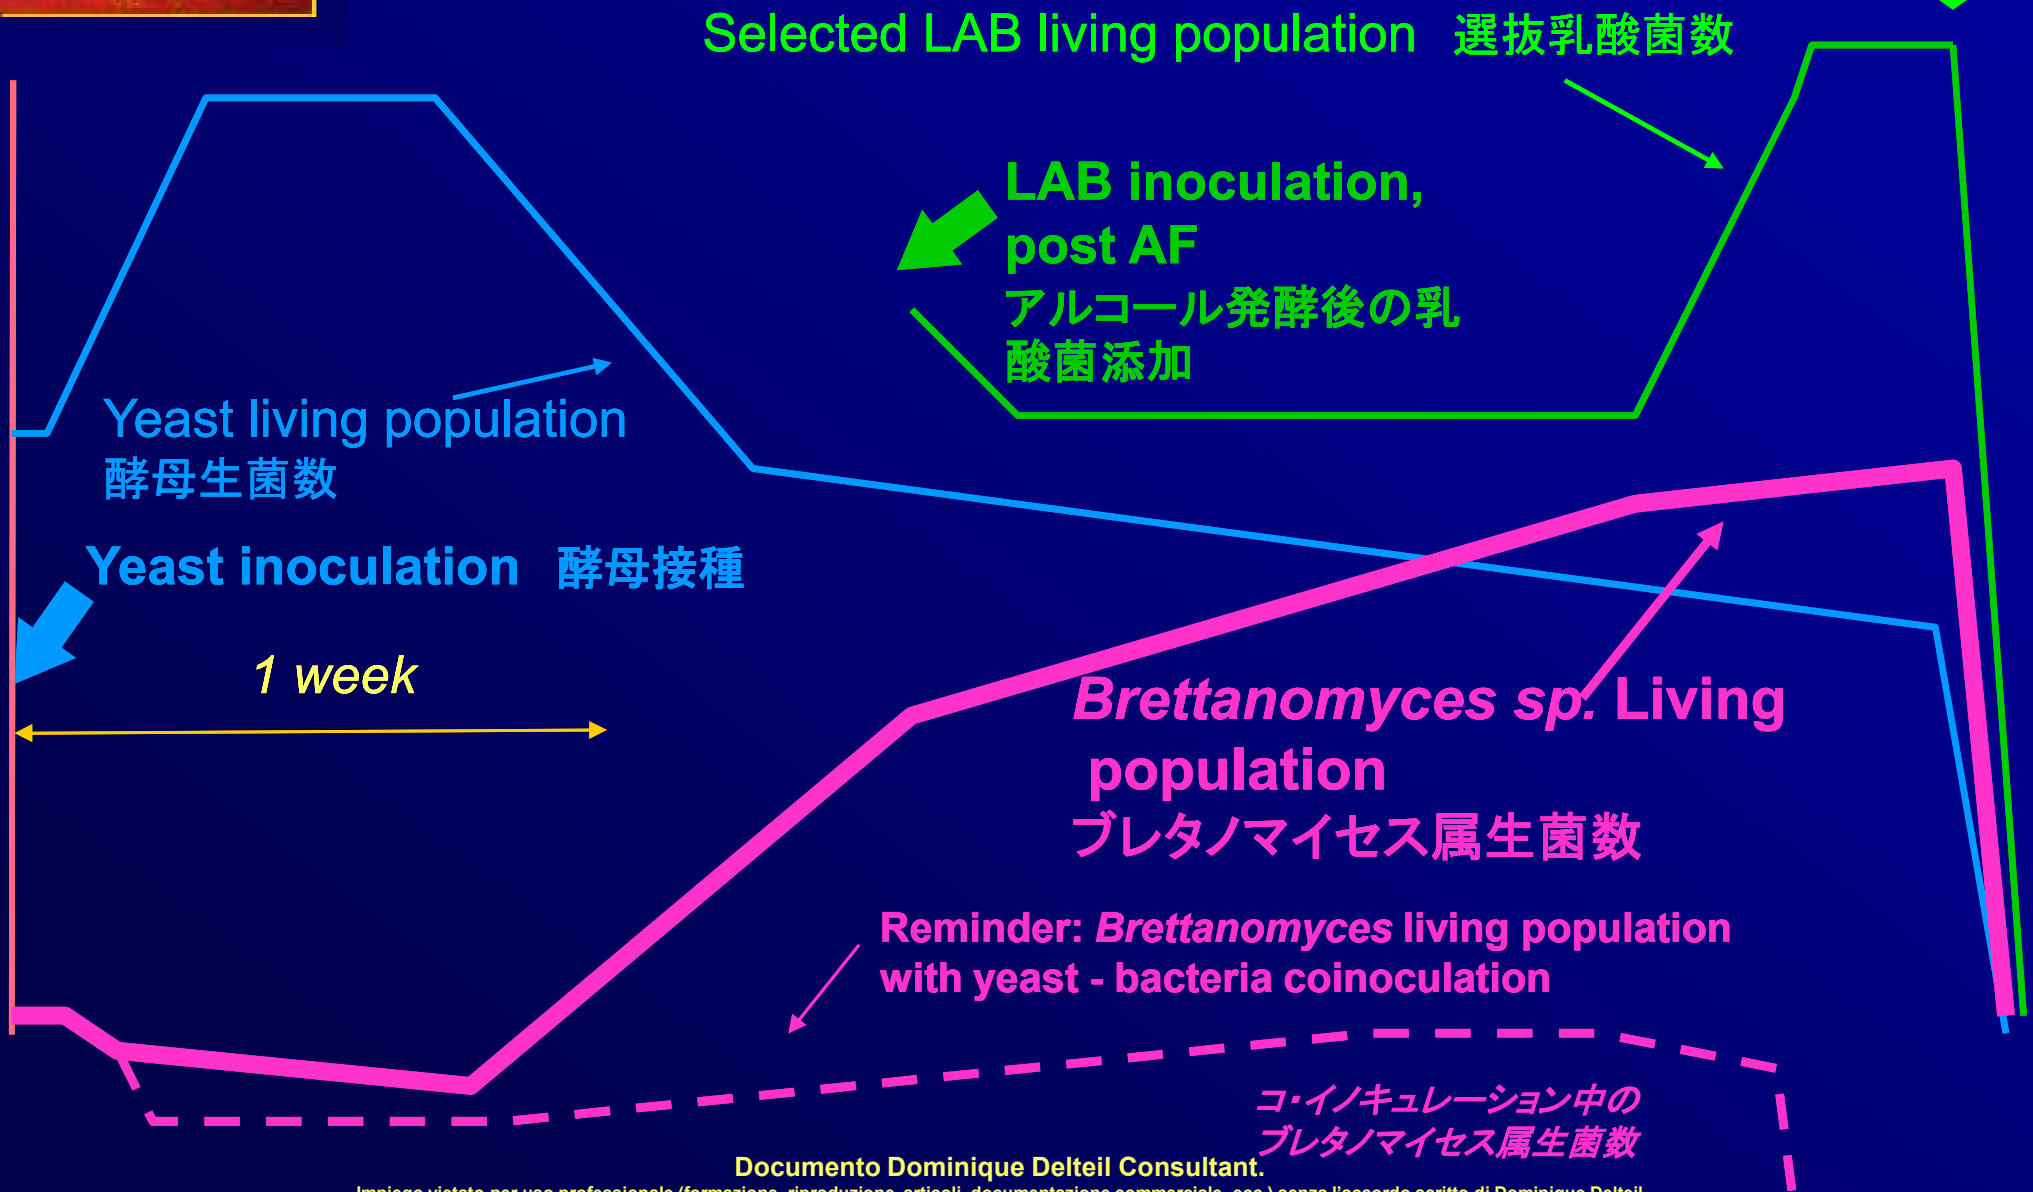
Selected LAB living population 選抜乳酸菌数

LAB inoculation, post AF
アルコール発酵後の乳酸菌添加

Yeast living population
酵母生菌数

Yeast inoculation 酵母接種

1 week

Brettanomyces sp. Living population
ブレタノマイセス属生菌数

Reminder: Brettanomyces living population with yeast - bacteria coinoculation

コ・イノキュレーション中のブレタノマイセス属生菌数

Documento Dominique Delteil Consultant.
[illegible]